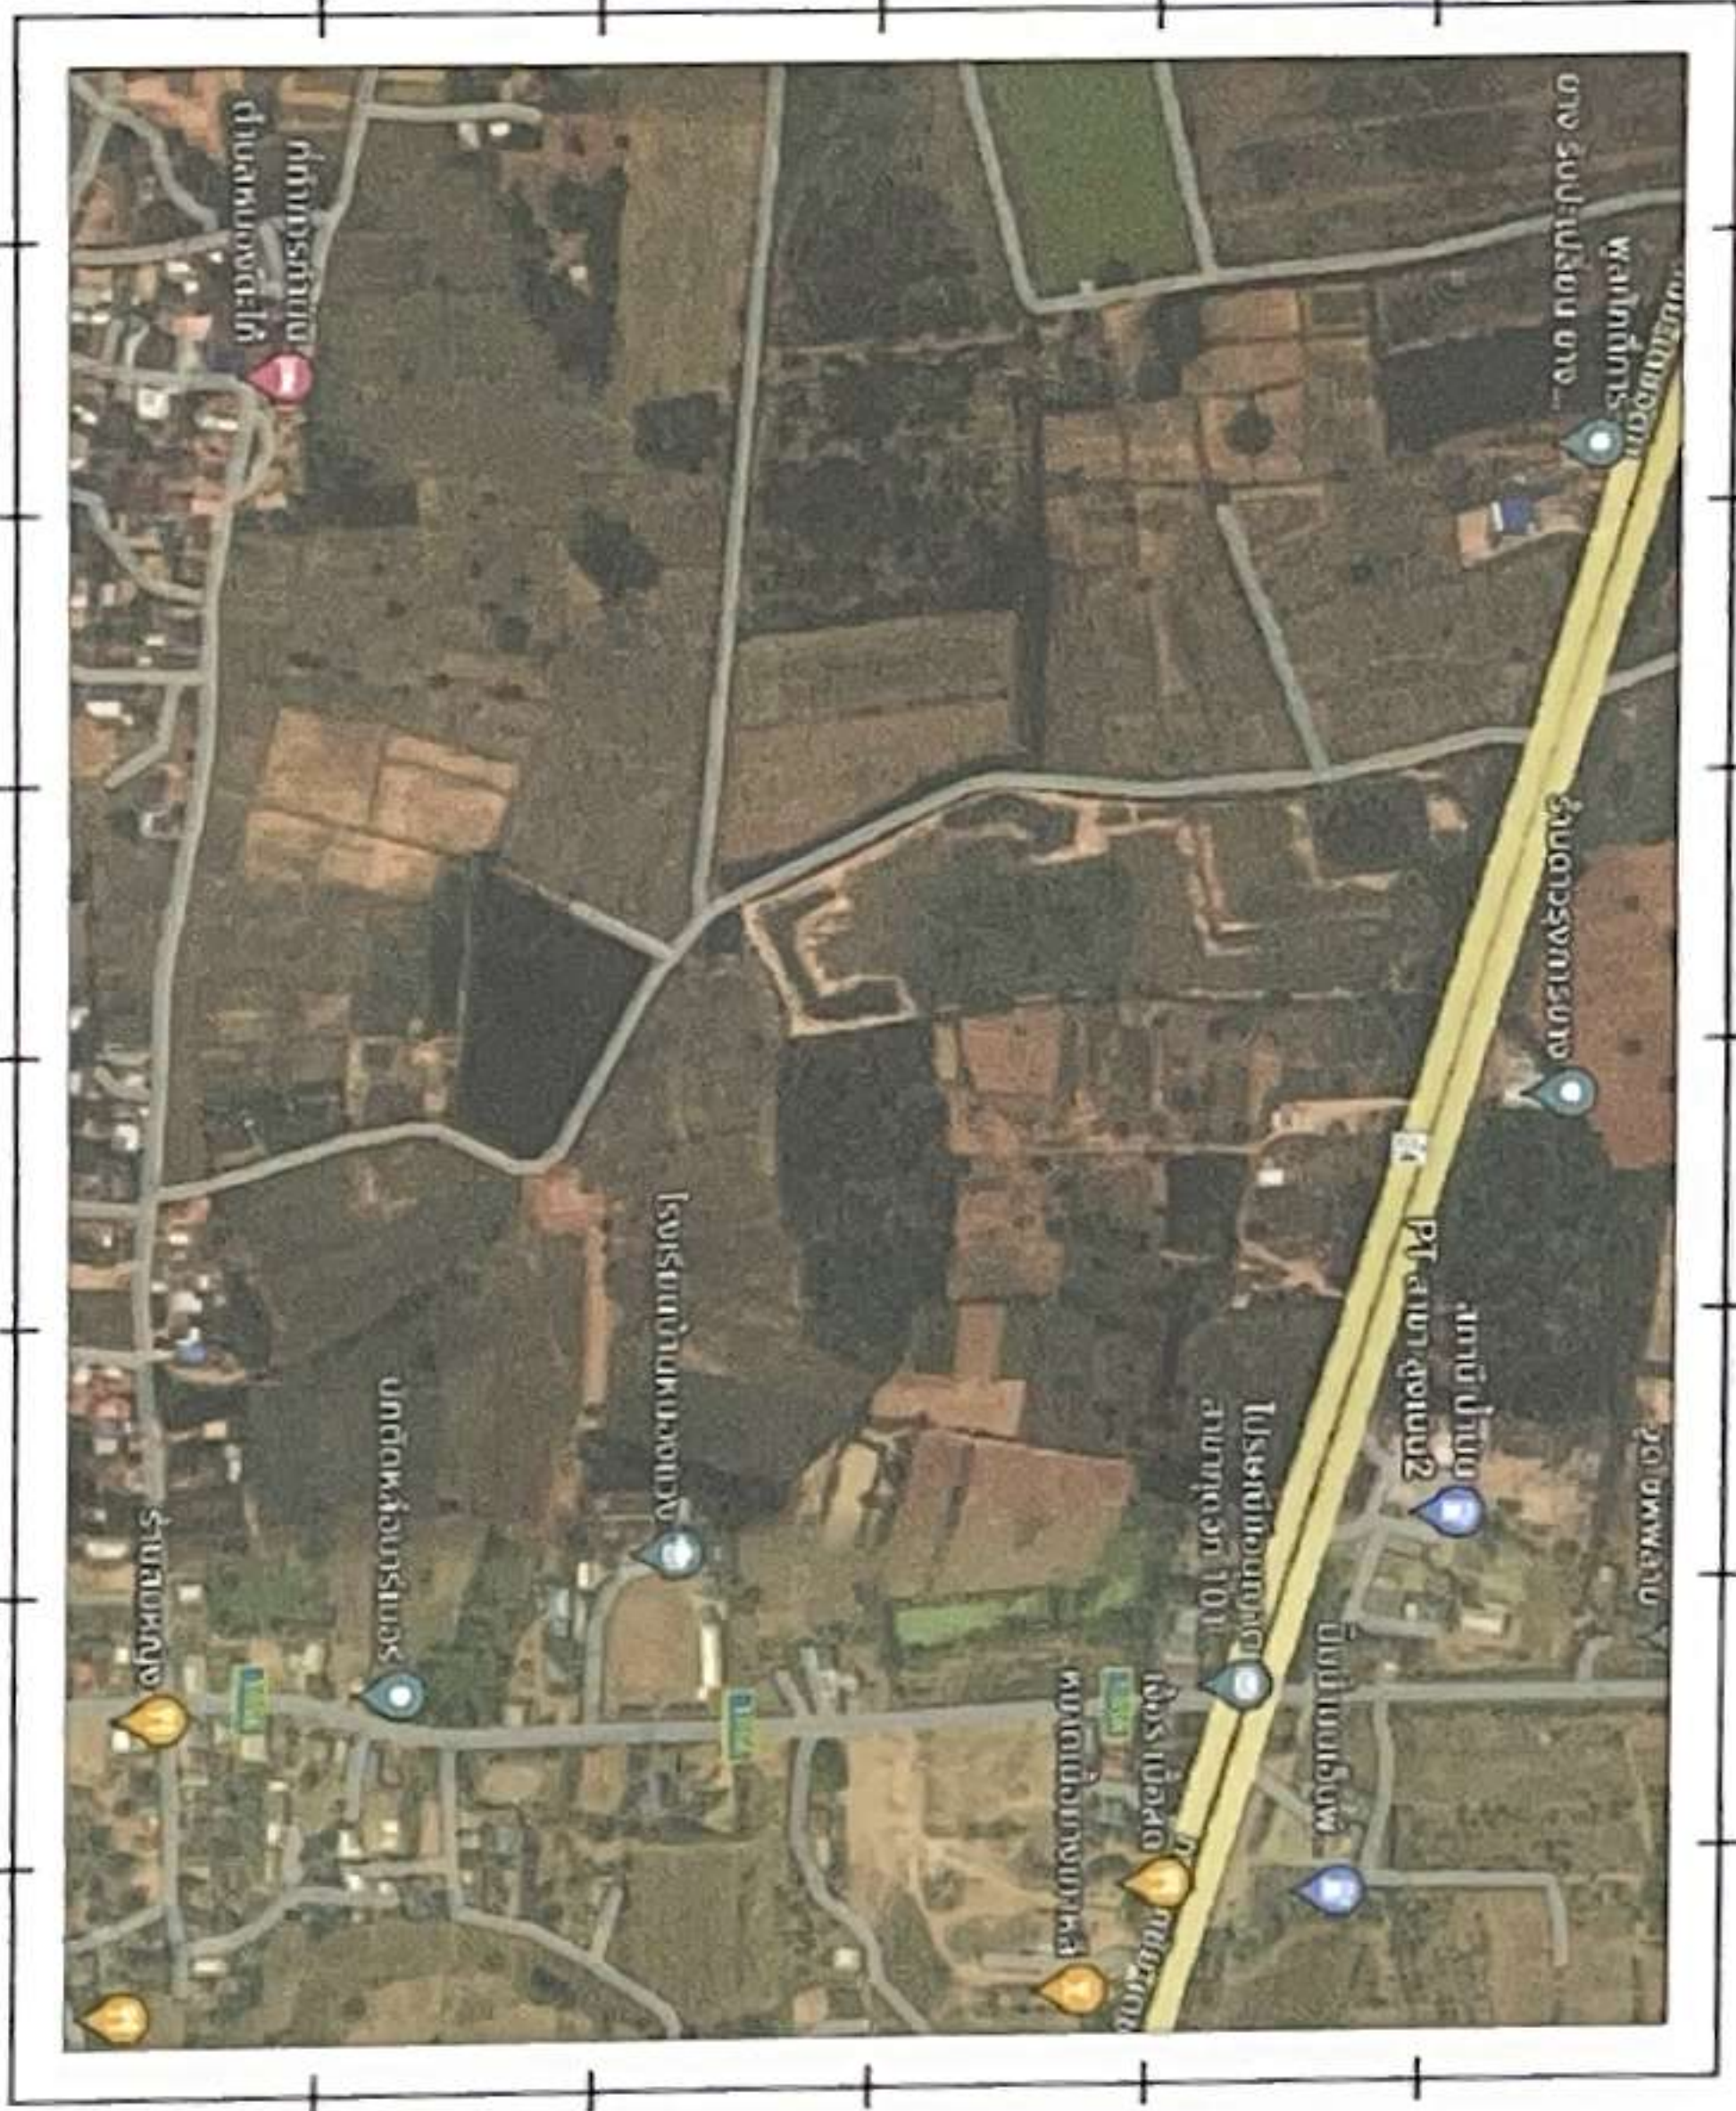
กศน.ตำบลหนองตะไก้
พลาสติกบาง รุ่นประหยัด ถาง
ร้านอาหารบ้านสวน
ร้านอาหารนายอาร
โรงเรียนบ้านหนองตะไก้
สถานีน้ำมัน PT สาขา ลูกแม่น2
โรงพยาบาลส่งเสริมสุขภาพ ตำบลนาดอก 101
วัดหนองตะไก้
ร้านหนองหวาย
ร้านขายของ
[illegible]